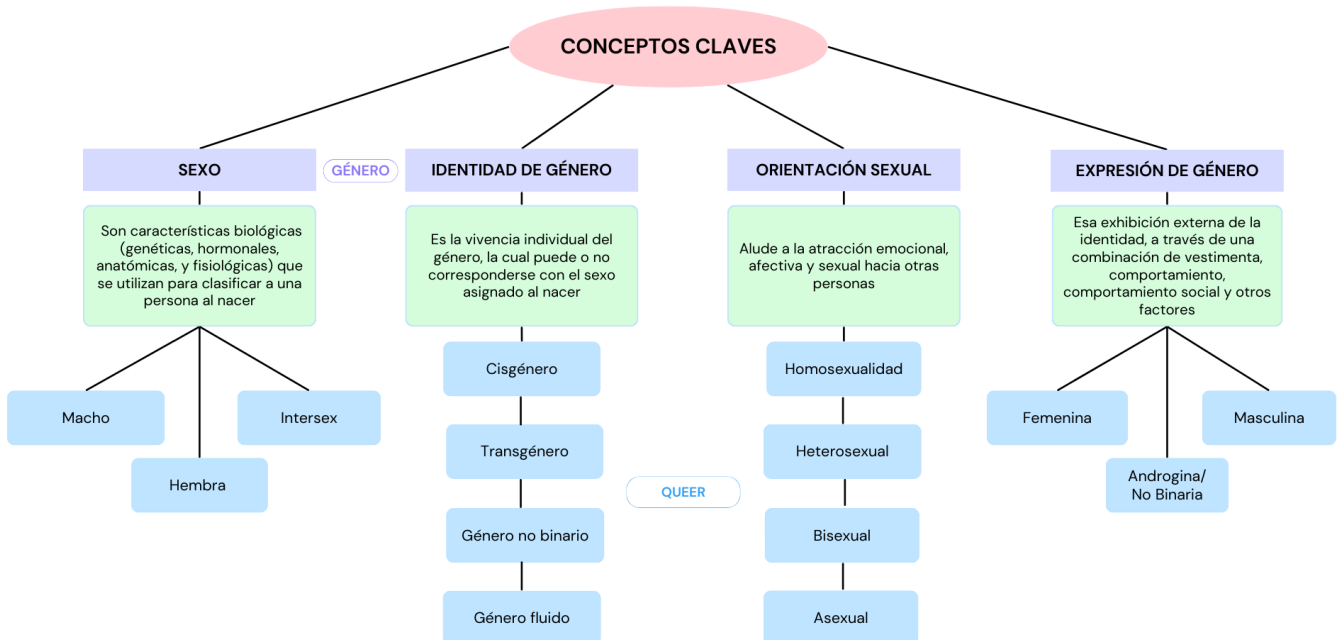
CONCEPTOS CLAVES

SEXO

GÉNERO

IDENTIDAD DE GÉNERO

ORIENTACIÓN SEXUAL

EXPRESIÓN DE GÉNERO

Son características biológicas (genéticas, hormonales, anatómicas, y fisiológicas) que se utilizan para clasificar a una persona al nacer

Macho

Hembra

Intersex

Es la vivencia individual del género, la cual puede o no corresponderse con el sexo asignado al nacer

Cisgénero

Transgénero

Género no binario

Género fluido

QUEER

Alude a la atracción emocional, afectiva y sexual hacia otras personas

Homosexualidad

Heterosexual

Bisexual

Asexual

Esa exhibición externa de la identidad, a través de una combinación de vestimenta, comportamiento, comportamiento social y otros factores

Femenina

Androgina/ No Binaria

Masculina